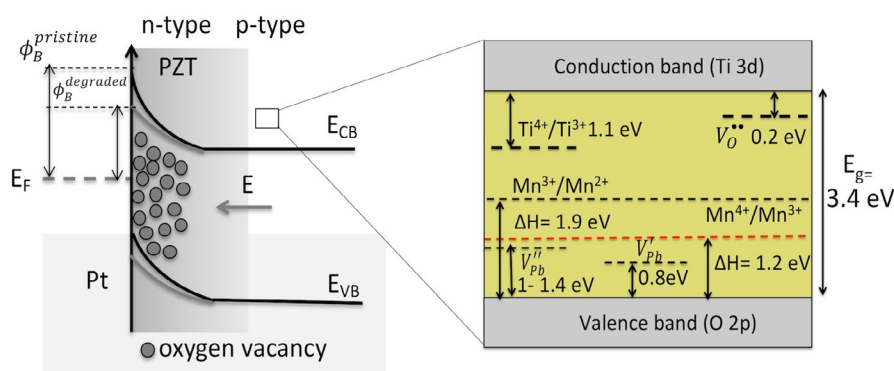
$\phi_B^{pristine}$

n-type p-type

PZT

$\phi_B^{degraded}$

$E_{CB}$

$E_F$

E

Pt

$E_{VB}$

oxygen vacancy

Conduction band (Ti 3d)

$Ti^{4+}/Ti^{3+}$ 1.1 eV

$V_O^{\bullet\bullet}$ 0.2 eV

$E_{g=}$ 3.4 eV

$Mn^{3+}/Mn^{2+}$

ΔH= 1.9 eV

$Mn^{4+}/Mn^{3+}$

$V_{Pb}''$ 1- 1.4 eV

$V_{Pb}'$ 0.8eV

ΔH= 1.2 eV

Valence band (O 2p)